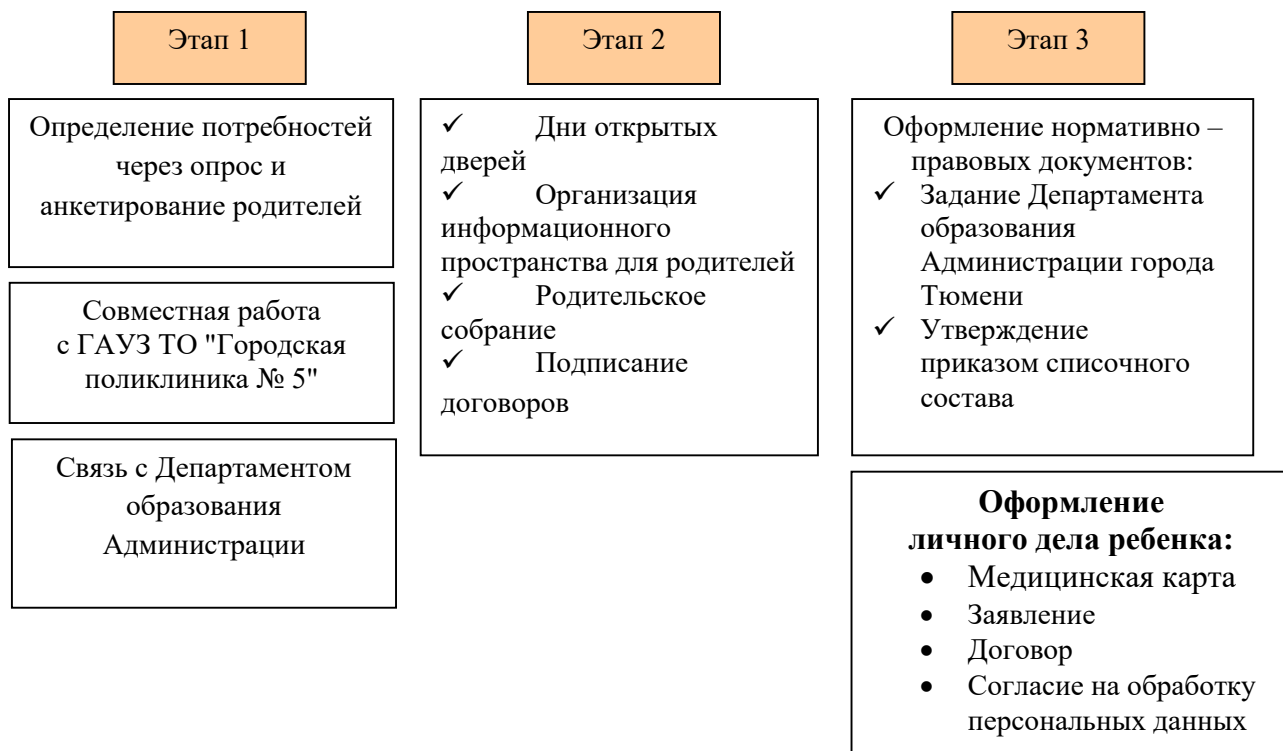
Этап 1

Определение потребностей через опрос и анкетирование родителей

Совместная работа с ГАУЗ ТО "Городская поликлиника № 5"

Связь с Департаментом образования Администрации

Этап 2

✓ Дни открытых дверей
✓ Организация информационного пространства для родителей
✓ Родительское собрание
✓ Подписание договоров

Этап 3

Оформление нормативно – правовых документов:
✓ Задание Департамента образования Администрации города Тюмени
✓ Утверждение приказом списочного состава

**Оформление личного дела ребенка:**
• Медицинская карта
• Заявление
• Договор
• Согласие на обработку персональных данных